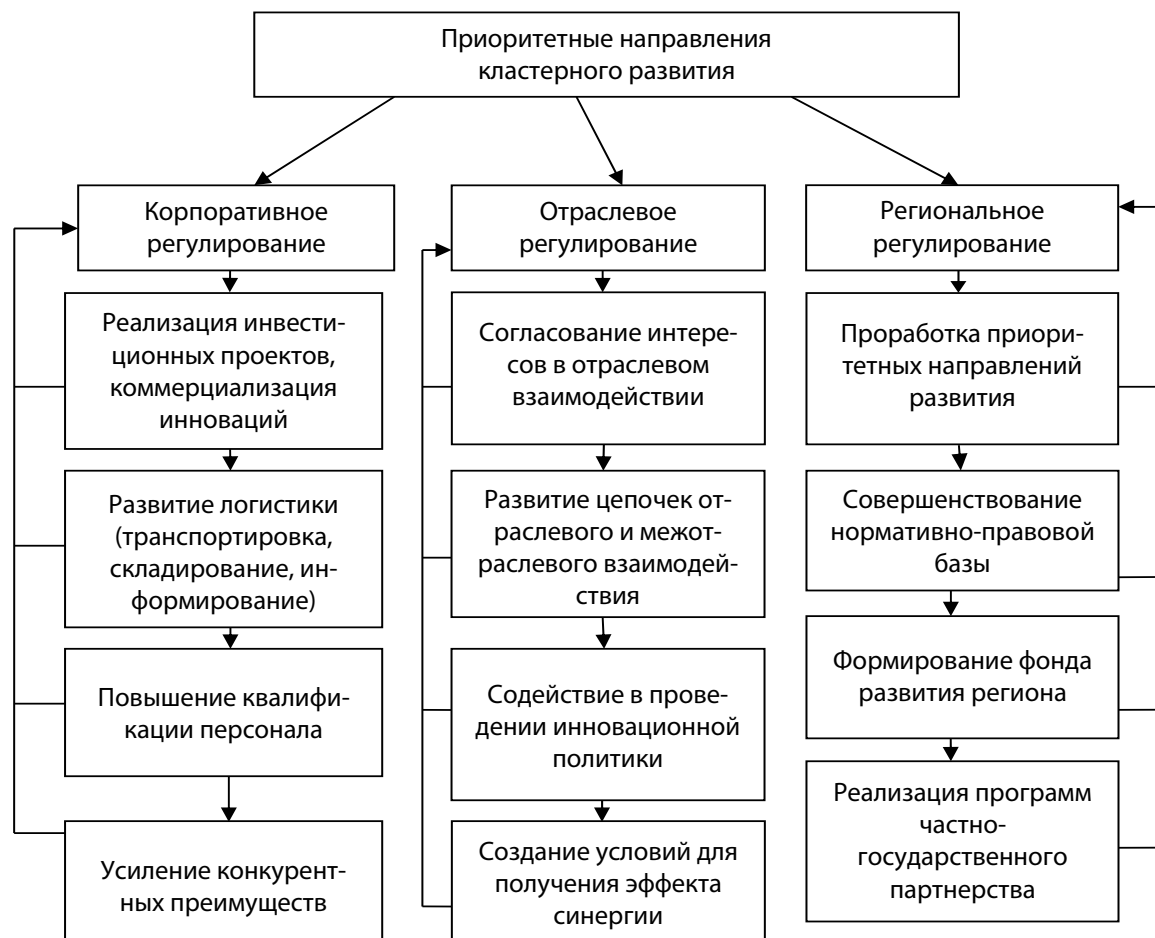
Приоритетные направления кластерного развития

Корпоративное регулирование

Реализация инвестиционных проектов, коммерциализация инноваций

Развитие логистики (транспортировка, складирование, информирование)

Повышение квалификации персонала

Усиление конкурентных преимуществ

Отраслевое регулирование

Согласование интересов в отраслевом взаимодействии

Развитие цепочек отраслевого и межотраслевого взаимодействия

Содействие в проведении инновационной политики

Создание условий для получения эффекта синергии

Региональное регулирование

Проработка приоритетных направлений развития

Совершенствование нормативно-правовой базы

Формирование фонда развития региона

Реализация программ частно-государственного партнерства